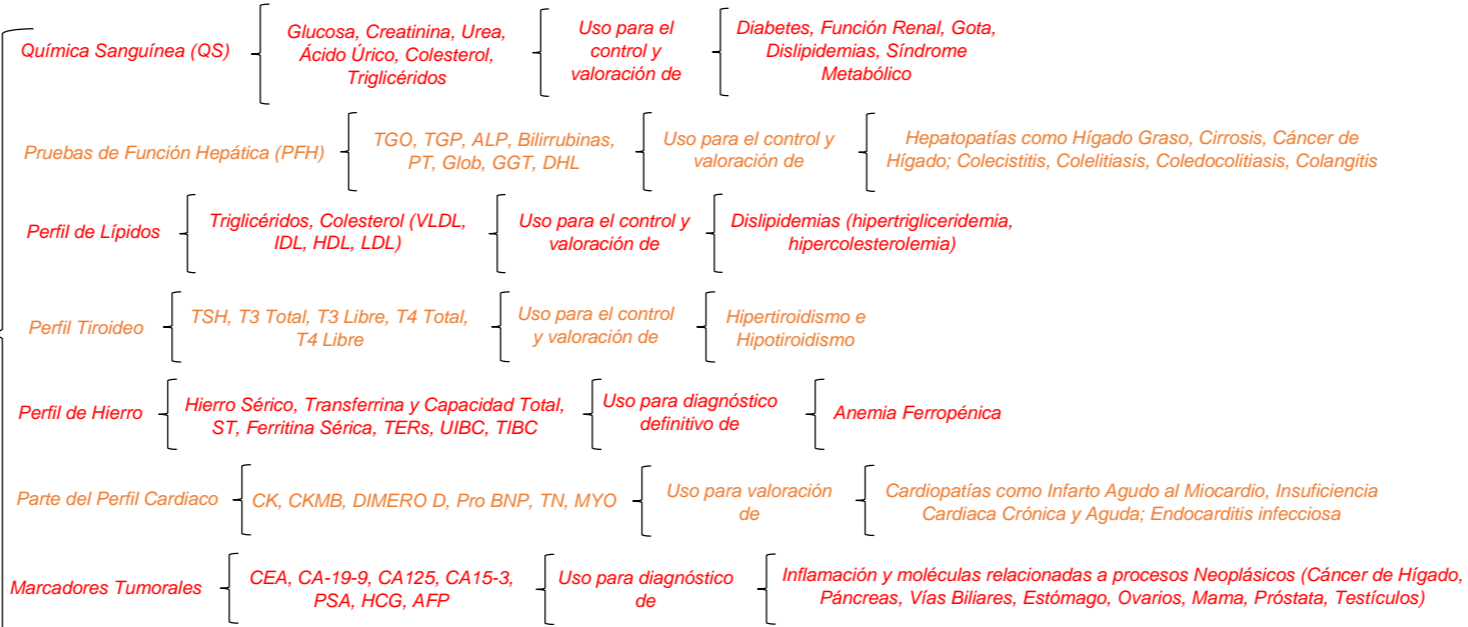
Química Sanguínea (QS)
Glucosa, Creatinina, Urea, Ácido Úrico, Colesterol, Triglicéridos
Uso para el control y valoración de
Diabetes, Función Renal, Gota, Dislipidemias, Síndrome Metabólico

Pruebas de Función Hepática (PFH)
TGO, TGP, ALP, Bilirrubinas, PT, Glob, GGT, DHL
Uso para el control y valoración de
Hepatopatías como Hígado Graso, Cirrosis, Cáncer de Hígado; Colecistitis, Colelitiasis, Coledocolitiasis, Colangitis

Perfil de Lípidos
Triglicéridos, Colesterol (VLDL, IDL, HDL, LDL)
Uso para el control y valoración de
Dislipidemias (hipertrigliceridemia, hipercolesterolemia)

Perfil Tiroideo
TSH, T3 Total, T3 Libre, T4 Total, T4 Libre
Uso para el control y valoración de
Hipertiroidismo e Hipotiroidismo

Perfil de Hierro
Hierro Sérico, Transferrina y Capacidad Total, ST, Ferritina Sérica, TERs, UIBC, TIBC
Uso para diagnóstico definitivo de
Anemia Ferropénica

Parte del Perfil Cardiaco
CK, CKMB, DIMERO D, Pro BNP, TN, MYO
Uso para valoración de
Cardiopatías como Infarto Agudo al Miocardio, Insuficiencia Cardiaca Crónica y Aguda; Endocarditis infecciosa

Marcadores Tumorales
CEA, CA-19-9, CA125, CA15-3, PSA, HCG, AFP
Uso para diagnóstico de
Inflamación y moléculas relacionadas a procesos Neoplásicos (Cáncer de Hígado, Páncreas, Vías Biliares, Estómago, Ovarios, Mama, Próstata, Testículos)